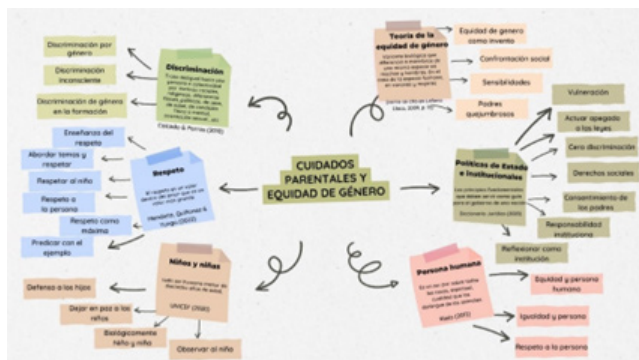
CUIDADOS PARENTALES Y EQUIDAD DE GÉNERO

Discriminación
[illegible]
Calzada & Porras (2016)

Discriminación por género

Discriminación inconsciente

Discriminación de género en la formación

Teoría de la equidad de género
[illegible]
Gorrio de Ortiz & Lóbaro (Meza, 2009, p. 10)

Equidad de genero como invento

Confrontación social

Sensibilidades

Padres quejumbrosos

Respeto
El respeto es un valor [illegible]
Mendoza, Quiñonez & Tungo (2020)

Enseñanza del respeto

Abordar temas y respetar

Respetar al niño

Respeto a la persona

Respeto como máxima

Predicar con el ejemplo

Políticas de Estado e Institucionales
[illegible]
Diccionario Jurídico (2020)

Vulneración

Actuar apegado a las leyes

Cero discriminación

Derechos sociales

Consentimiento de los padres

Responsabilidad institucional

Reflexionar como institución

Niños y niñas
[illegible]
UNICEF (2020)

Defensa a los hijos

Dejar en paz a los niños

Biológicamente niño y niña

Observar al niño

Persona humana
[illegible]
Rielo (2013)

Equidad y persona humana

Igualdad y persona

Respeto a la persona